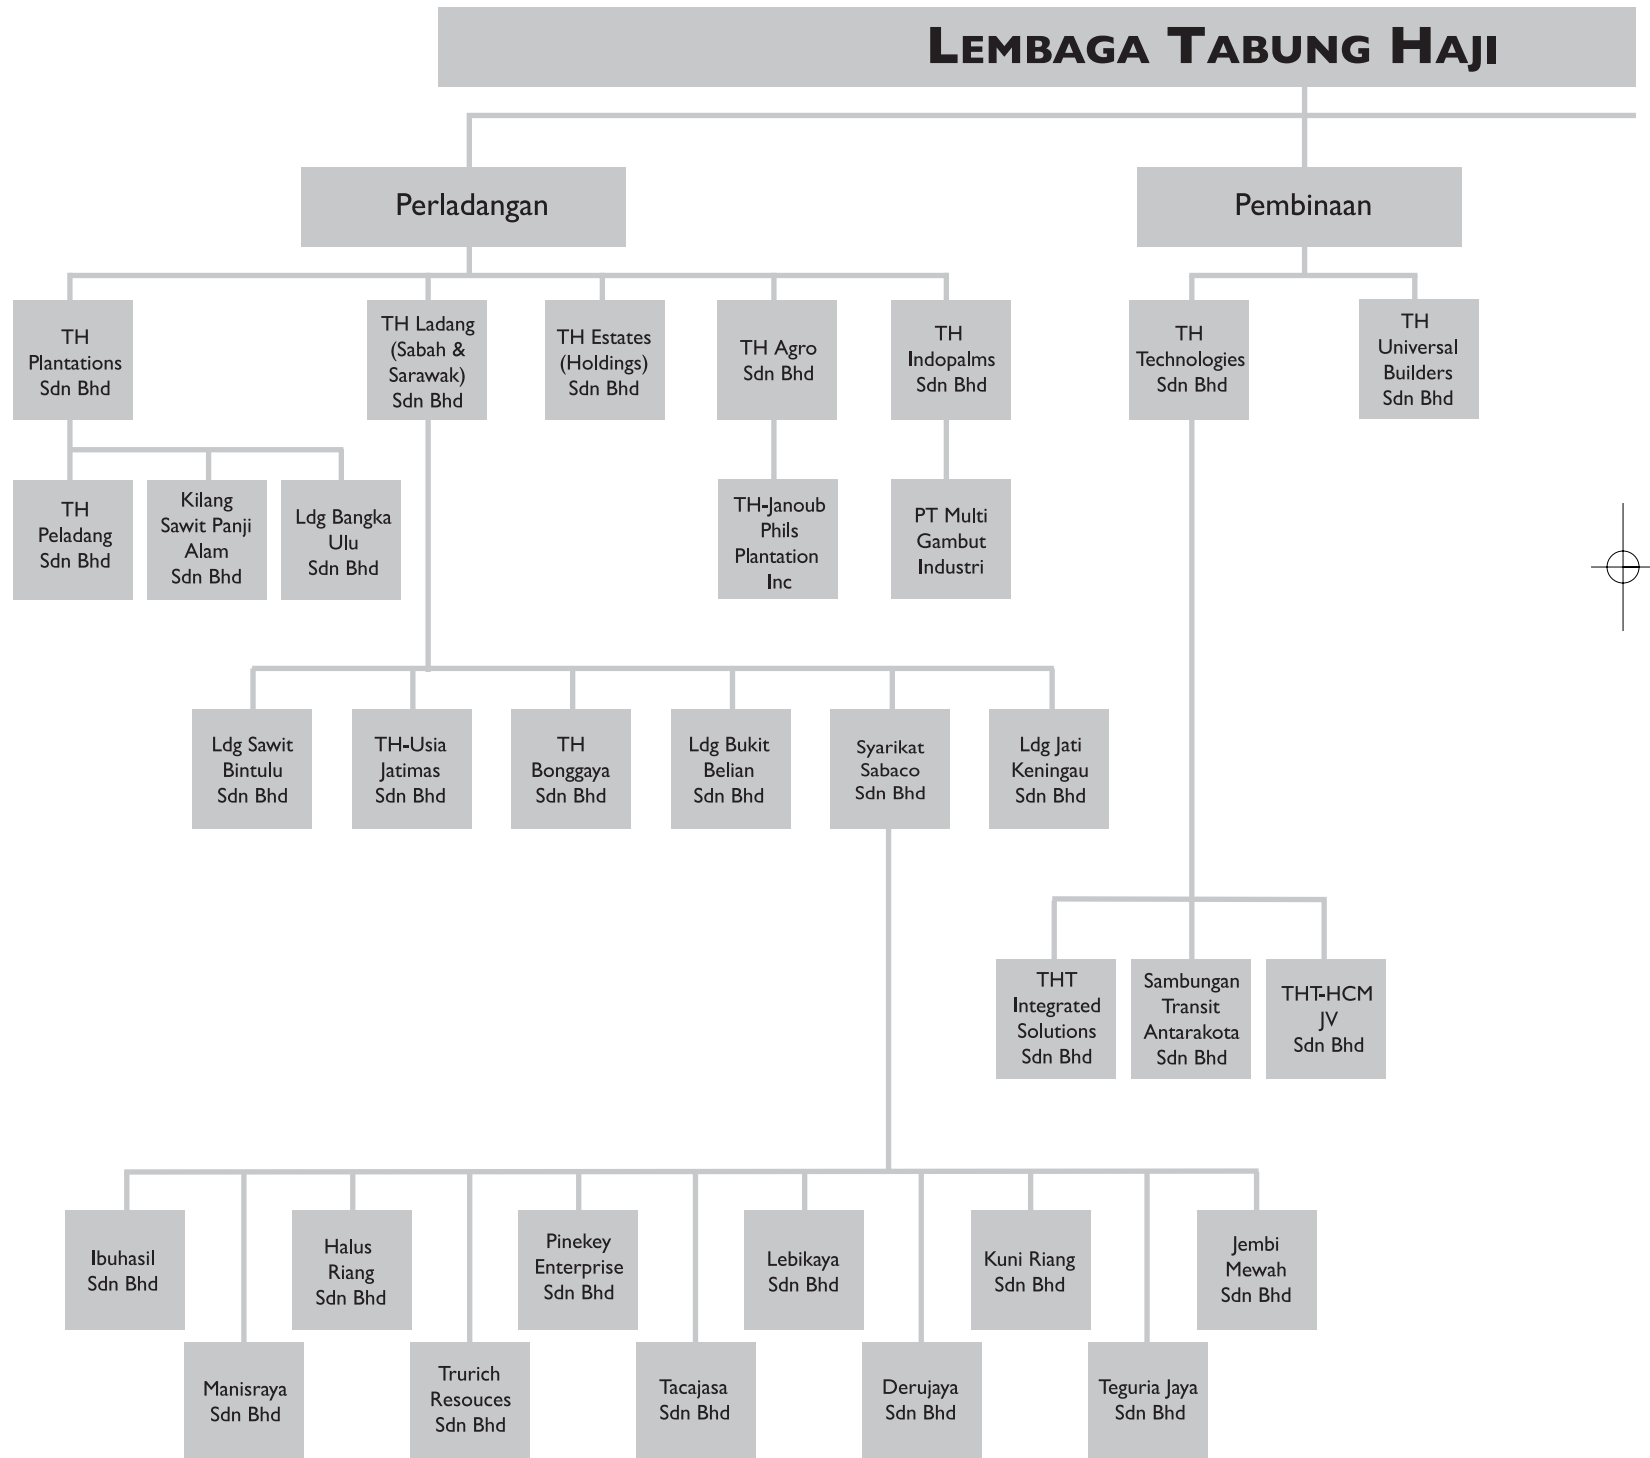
LEMBAGA TABUNG HAJI

Perladangan

Pembinaan

TH Plantations Sdn Bhd

TH Ladang (Sabah & Sarawak) Sdn Bhd

TH Estates (Holdings) Sdn Bhd

TH Agro Sdn Bhd

TH Indopalms Sdn Bhd

TH Technologies Sdn Bhd

TH Universal Builders Sdn Bhd

TH Peladang Sdn Bhd

Kilang Sawit Panji Alam Sdn Bhd

Ldg Bangka Ulu Sdn Bhd

TH-Janoub Phils Plantation Inc

PT Multi Gambut Industri

Ldg Sawit Bintulu Sdn Bhd

TH-Usia Jatimas Sdn Bhd

TH Bonggaya Sdn Bhd

Ldg Bukit Belian Sdn Bhd

Syarikat Sabaco Sdn Bhd

Ldg Jati Keningau Sdn Bhd

THT Integrated Solutions Sdn Bhd

Sambungan Transit Antarakota Sdn Bhd

THT-HCM JV Sdn Bhd

Ibuhasil Sdn Bhd

Manisraya Sdn Bhd

Halus Riang Sdn Bhd

Trurich Resouces Sdn Bhd

Pinekey Enterprise Sdn Bhd

Tacajasa Sdn Bhd

Lebikaya Sdn Bhd

Derujaya Sdn Bhd

Kuni Riang Sdn Bhd

Teguria Jaya Sdn Bhd

Jembi Mewah Sdn Bhd